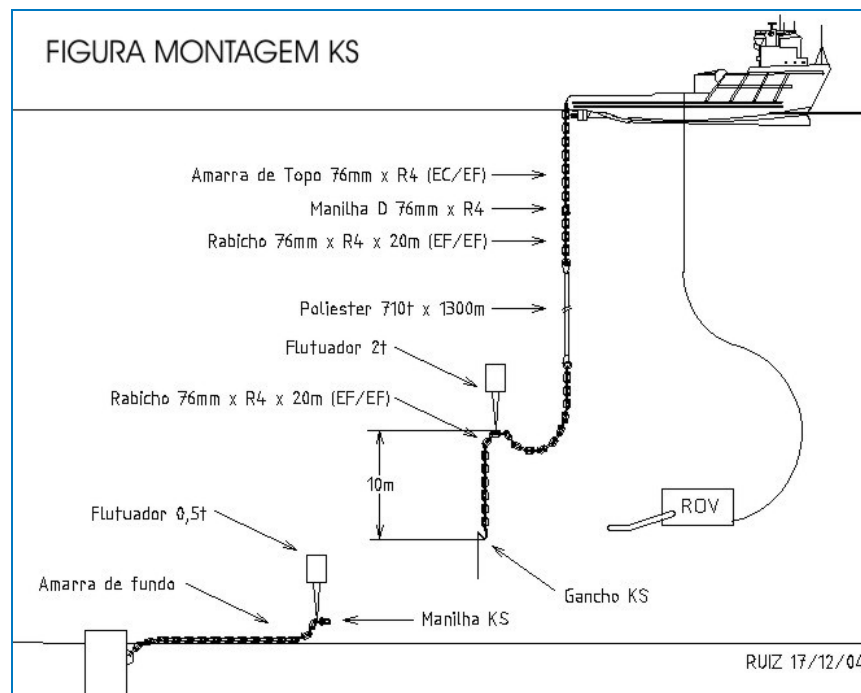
FIGURA MONTAGEM KS

Amarra de Topo 76mm x R4 (EC/EF)

Manilha D 76mm x R4

Rabicho 76mm x R4 x 20m (EF/EF)

Poliester 710t x 1300m

Flutuador 2t

Rabicho 76mm x R4 x 20m (EF/EF)

10m

ROV

Flutuador 0,5t

Amarra de fundo

Manilha KS

Gancho KS

RUIZ 17/12/04